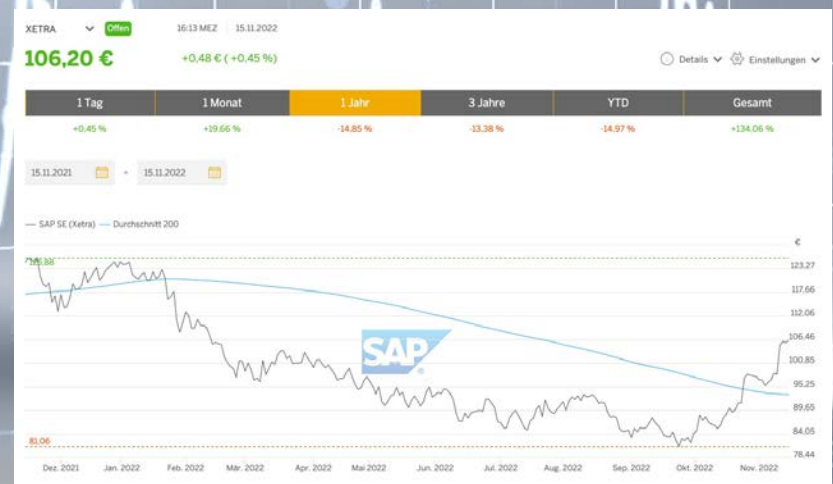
XETRA Offen 16:13 MEZ 15.11.2022

106,20 € +0,48 € ( +0,45 %)

Details Einstellungen

| 1 Tag | 1 Monat | 1 Jahr | 3 Jahre | YTD | Gesamt |
|---|---|---|---|---|---|
| +0,45 % | +19,66 % | -14,85 % | -13,38 % | -14,97 % | +134,06 % |

15.11.2021 - 15.11.2022

SAP SE (Xetra) Durchschnitt 200

€
123,88
123,27
117,66
112,06
106,46
100,85
95,25
89,65
84,05
81,06
78,44

SAP

Dez. 2021 Jan. 2022 Feb. 2022 Mär. 2022 Apr. 2022 Mai 2022 Jun. 2022 Jul. 2022 Aug. 2022 Sep. 2022 Okt. 2022 Nov. 2022